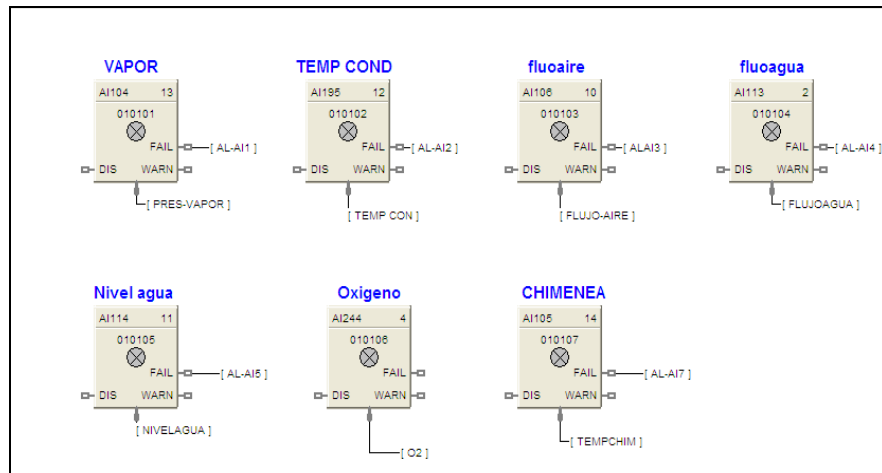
VAPOR
AI104 13
010101
FAIL [ AL-AI1 ]
DIS WARN
[ PRES-VAPOR ]

TEMP COND
AI195 12
010102
FAIL [ AL-AI2 ]
DIS WARN
[ TEMP CON ]

fluoaire
AI106 10
010103
FAIL [ ALAI3 ]
DIS WARN
[ FLUJO-AIRE ]

fluoagua
AI113 2
010104
FAIL [ AL-AI4 ]
DIS WARN
[ FLUJOAGUA ]

Nivel agua
AI114 11
010105
FAIL [ AL-AI5 ]
DIS WARN
[ NIVELAGUA ]

Oxigeno
AI244 4
010106
FAIL
DIS WARN
[ O2 ]

CHIMENEA
AI105 14
010107
FAIL [ AL-AI7 ]
DIS WARN
[ TEMPCHIM ]